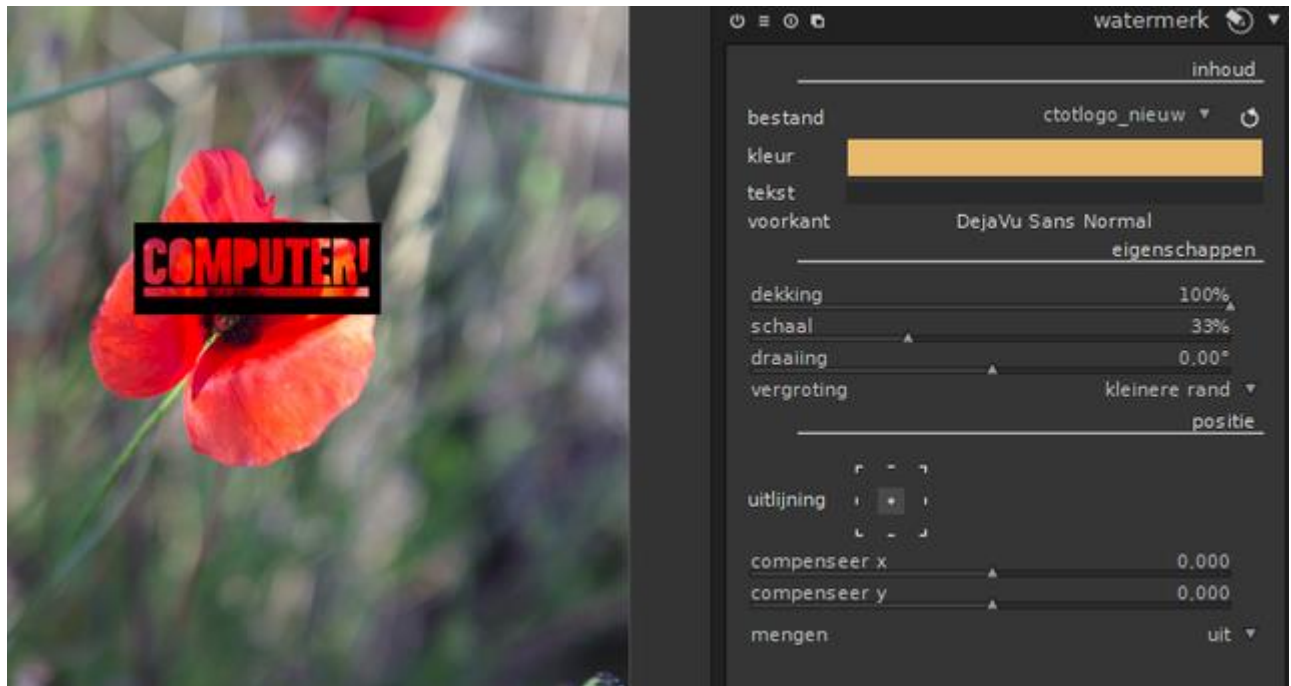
COMPUTER!

watermerk

inhoud

bestand ctotlogo_nieuw

kleur

tekst

voorkant DejaVu Sans Normal

eigenschappen

dekking 100%

schaal 33%

draaiing 0,00°

vergroting kleinere rand

positie

uitlijning

compenseer x 0,000

compenseer y 0,000

mengen uit